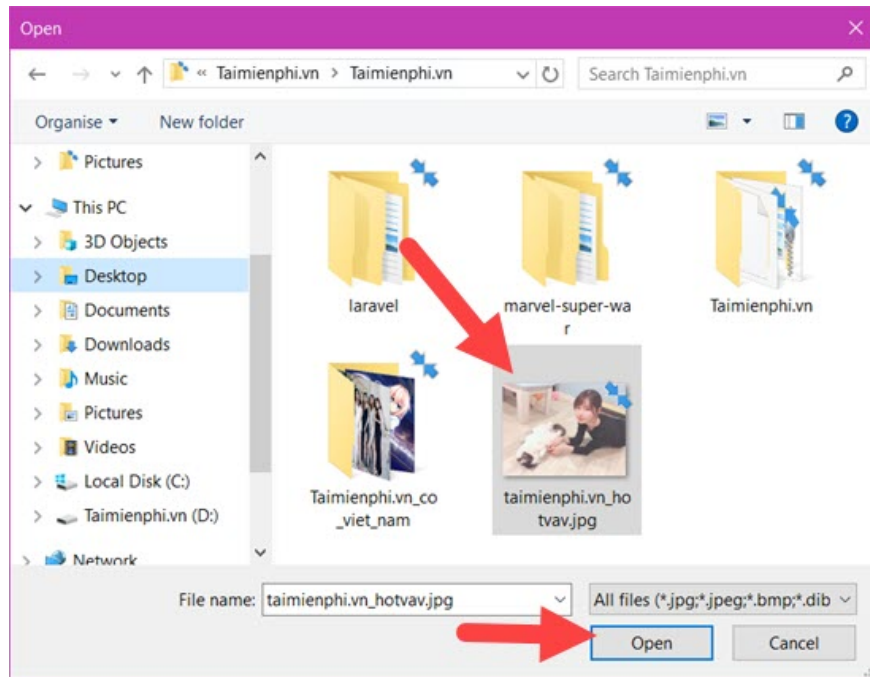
Open

« Taimienphi.vn > Taimienphi.vn

Search Taimienphi.vn

Organise ▾ New folder

Pictures
This PC
3D Objects
Desktop
Documents
Downloads
Music
Pictures
Videos
Local Disk (C:)
Taimienphi.vn (D:)
Network

laravel

marvel-super-war

Taimienphi.vn

Taimienphi.vn_co_viet_nam

taimienphi.vn_hotvav.jpg

File name: taimienphi.vn_hotvav.jpg

All files (*.jpg;*.jpeg;*.bmp;*.dib

Open

Cancel